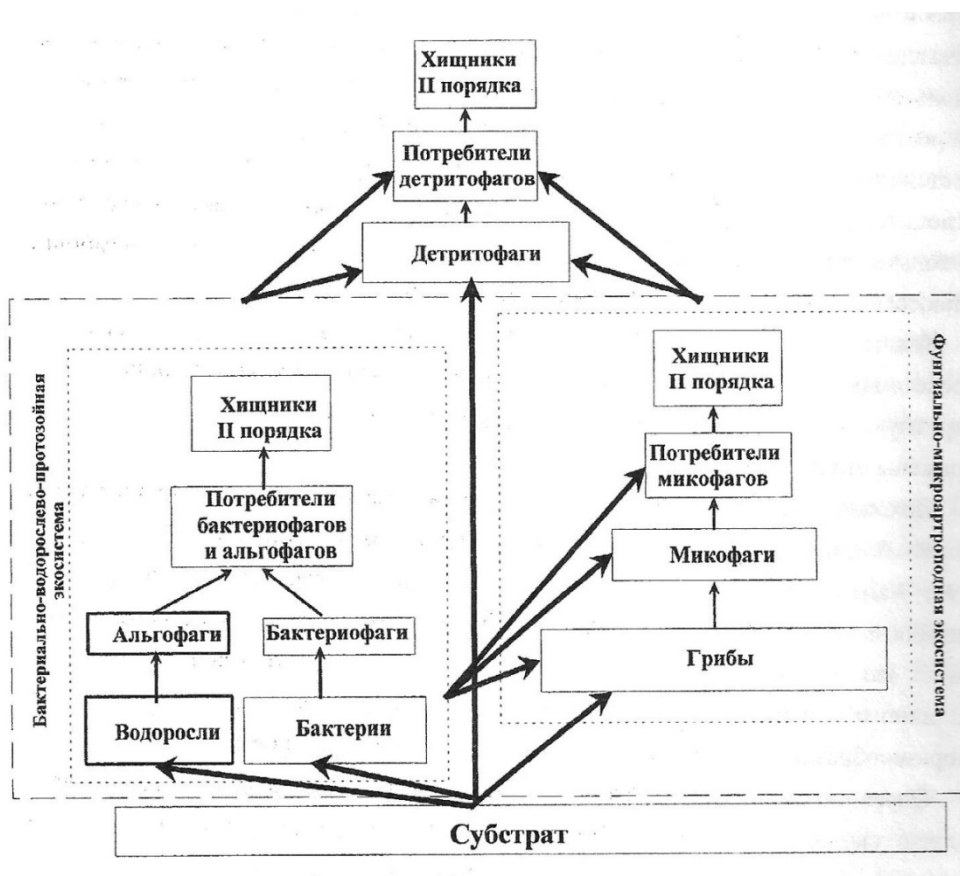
Хищники II порядка

Потребители детритофагов

Детритофаги

Бактериально-водорослево-протозойная экосистема

Хищники II порядка

Потребители бактериофагов и альгофагов

Альгофаги

Бактериофаги

Водоросли

Бактерии

Фунгиально-микроартроподная экосистема

Хищники II порядка

Потребители микофагов

Микофаги

Грибы

Субстрат